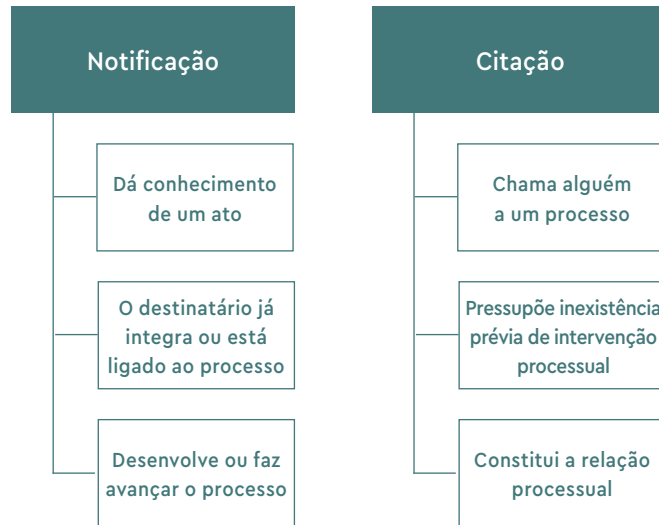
Notificação

Dá conhecimento de um ato

O destinatário já integra ou está ligado ao processo

Desenvolve ou faz avançar o processo

Citação

Chama alguém a um processo

Pressupõe inexistência prévia de intervenção processual

Constitui a relação processual